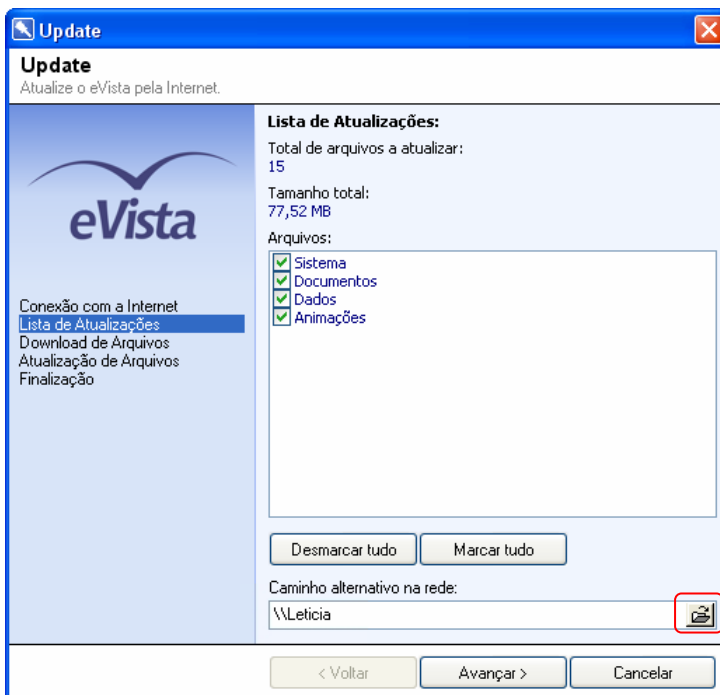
Update

Update
Atualize o eVista pela Internet.

eVista

Conexão com a Internet
Lista de Atualizações
Download de Arquivos
Atualização de Arquivos
Finalização

Lista de Atualizações:
Total de arquivos a atualizar:
15
Tamanho total:
77,52 MB
Arquivos:
Sistema
Documentos
Dados
Animações

Desmarcar tudo
Marcar tudo

Caminho alternativo na rede:
\\Leticia

< Voltar
Avançar >
Cancelar